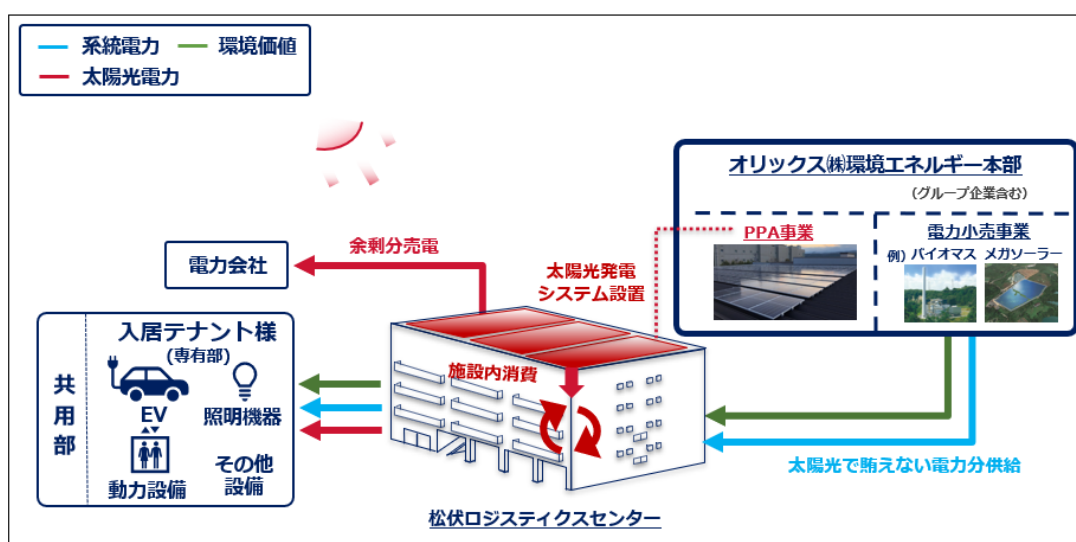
系統電力
環境価値
太陽光電力

オリックス㈱環境エネルギー本部
（グループ企業含む）

PPA事業

電力小売事業
例）バイオマス　メガソーラー

電力会社

余剰分売電

太陽光発電
システム設置

入居テナント様
（専有部）

共用部

EV
照明機器
動力設備
その他設備

施設内消費

太陽光で賄えない電力分供給

松伏ロジスティクスセンター